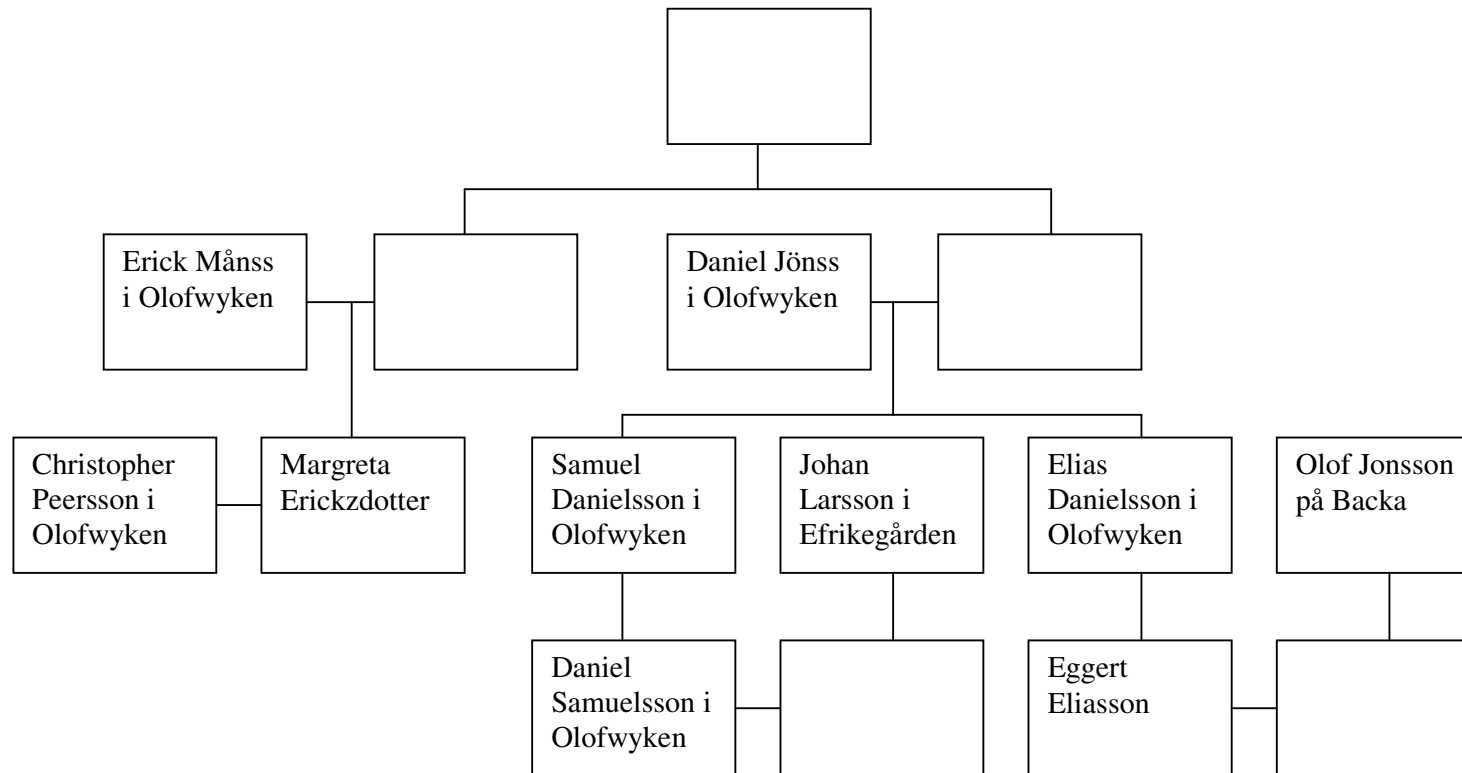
Erick Månss i Olofwyken

Daniel Jönss i Olofwyken

Christopher Peersson i Olofwyken

Margreta Erickzdotter

Samuel Danielsson i Olofwyken

Johan Larsson i Efrikegården

Elias Danielsson i Olofwyken

Olof Jonsson på Backa

Daniel Samuelsson i Olofwyken

Eggert Eliasson